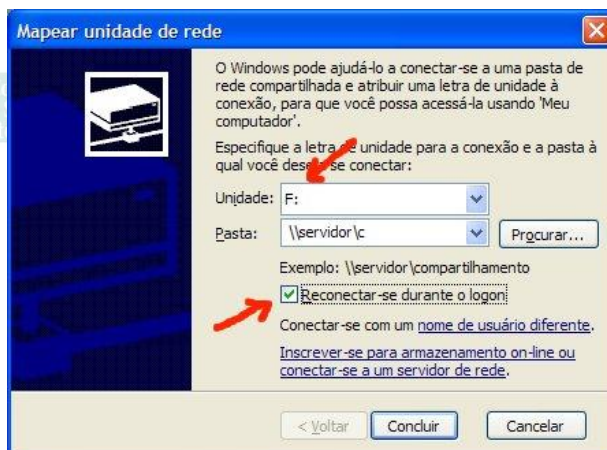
Mapear unidade de rede

O Windows pode ajudá-lo a conectar-se a uma pasta de rede compartilhada e atribuir uma letra de unidade à conexão, para que você possa acessá-la usando 'Meu computador'.

Especifique a letra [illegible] unidade para a conexão e a pasta à qual você des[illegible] se conectar:

Unidade: F:

Pasta: \\servidor\c

Procurar...

Exemplo: \\servidor\compartilhamento

Reconectar-se durante o logon

Conectar-se com um nome de usuário diferente.

Inscrever-se para armazenamento on-line ou conectar-se a um servidor de rede.

< Voltar

Concluir

Cancelar